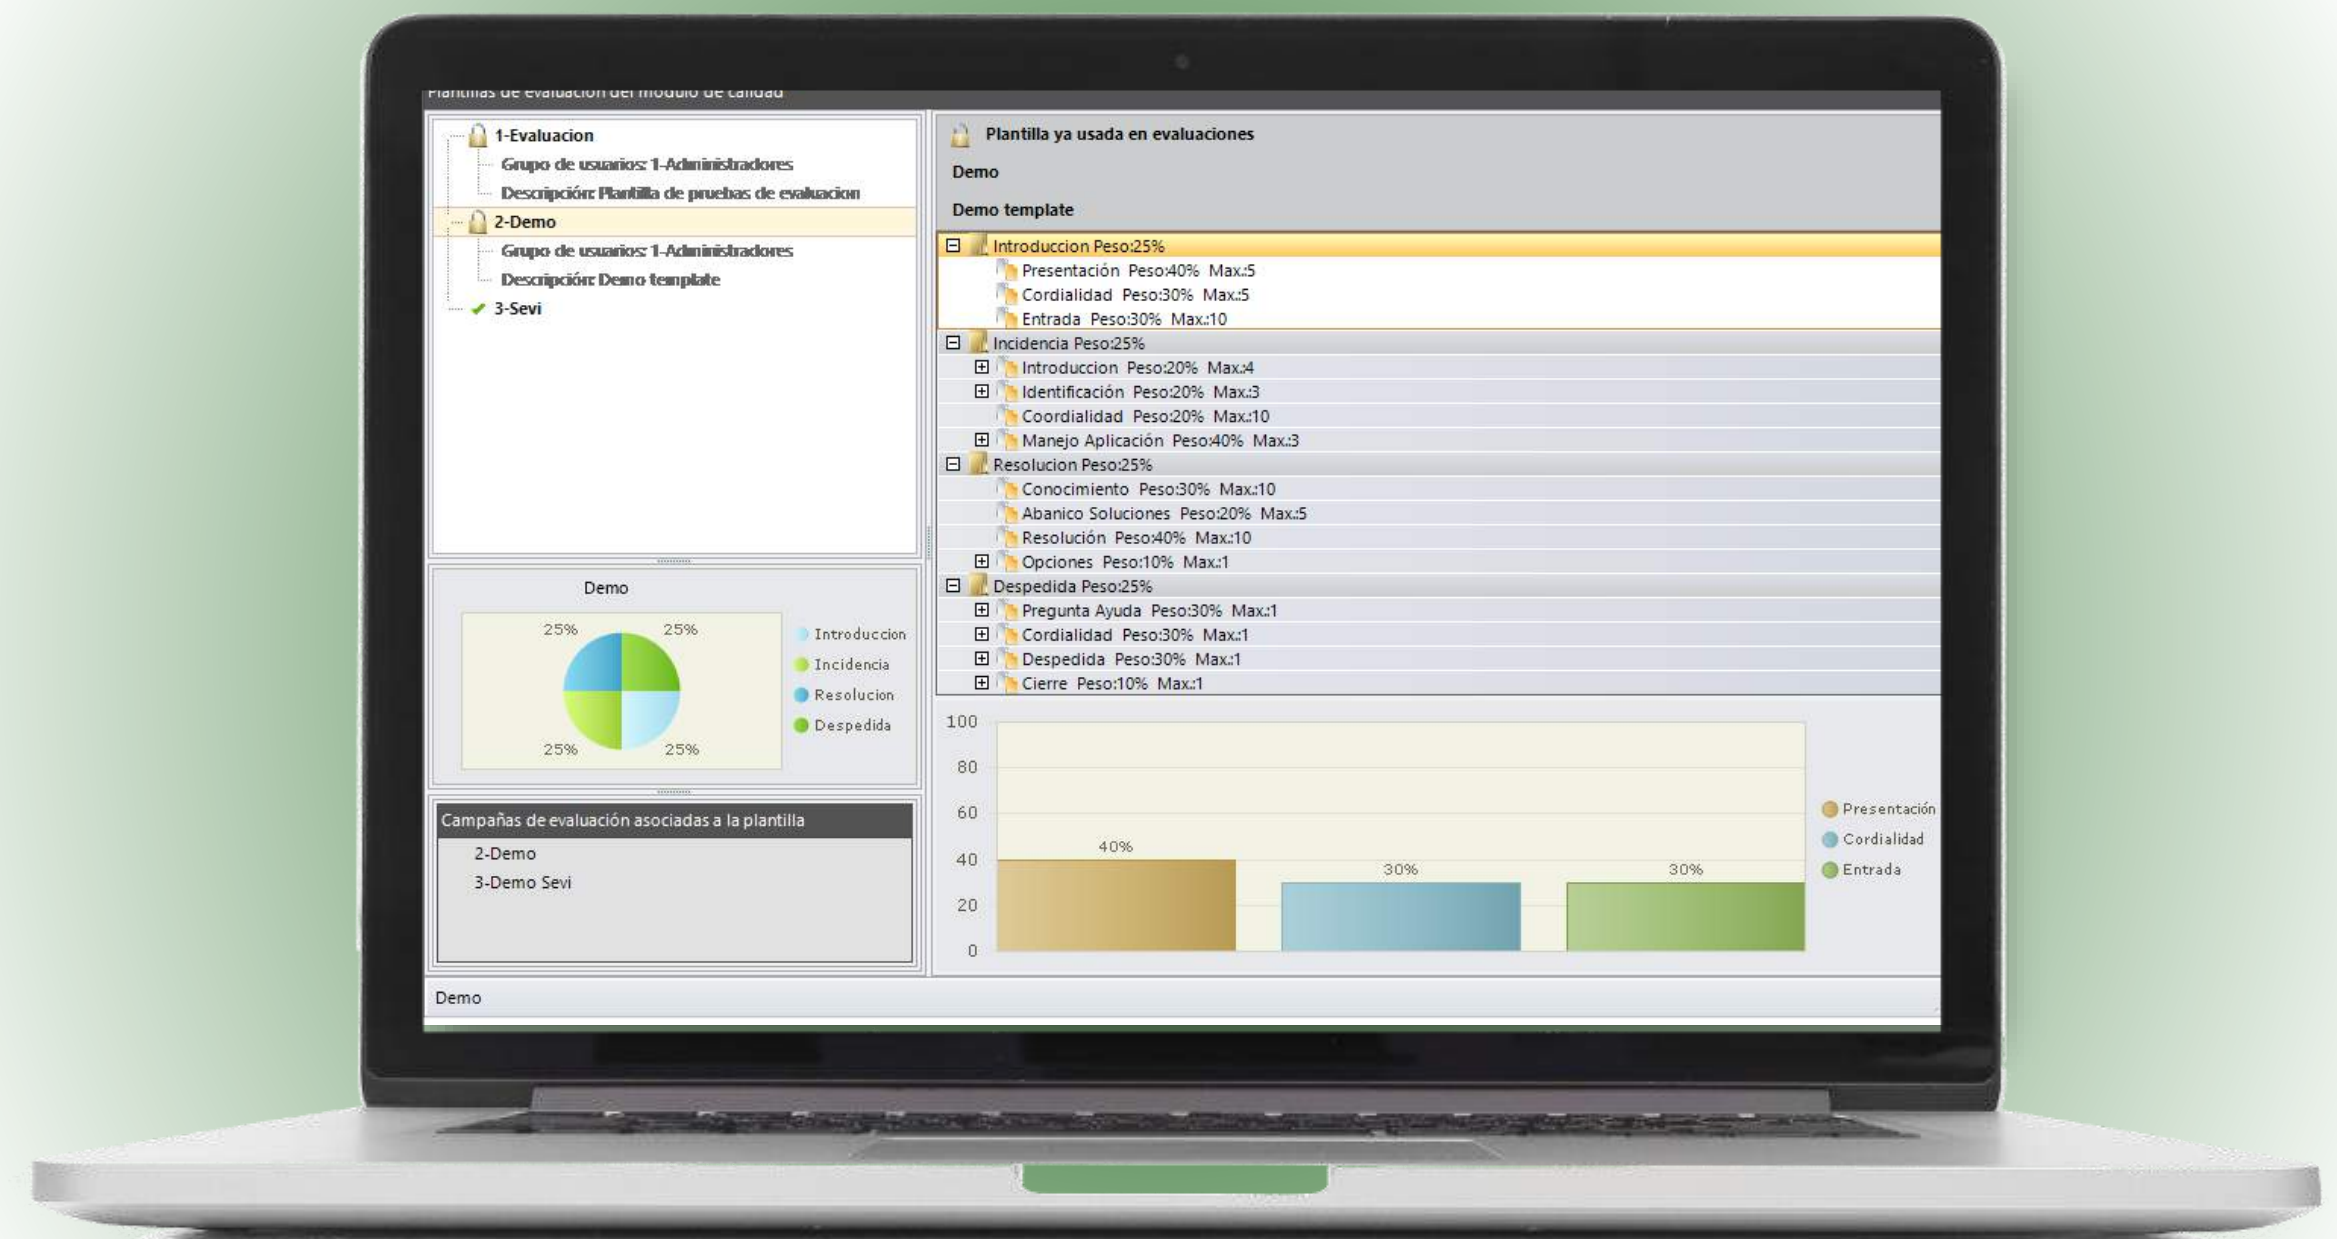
Plantillas de evaluación del módulo de calidad

1-Evaluacion
Grupo de usuarios: 1-Administradores
Descripción: Plantilla de pruebas de evaluacion
2-Demo
Grupo de usuarios: 1-Administradores
Descripción: Demo template
3-Sevi

Demo

25%
25%
25%
25%

Introduccion
Incidencia
Resolucion
Despedida

Campañas de evaluación asociadas a la plantilla
2-Demo
3-Demo Sevi

Plantilla ya usada en evaluaciones
Demo
Demo template

Introduccion Peso:25%
Presentación Peso:40% Max.:5
Cordialidad Peso:30% Max.:5
Entrada Peso:30% Max.:10
Incidencia Peso:25%
Introduccion Peso:20% Max.:4
Identificación Peso:20% Max.:3
Coordialidad Peso:20% Max.:10
Manejo Aplicación Peso:40% Max.:3
Resolucion Peso:25%
Conocimiento Peso:30% Max.:10
Abanico Soluciones Peso:20% Max.:5
Resolución Peso:40% Max.:10
Opciones Peso:10% Max.:1
Despedida Peso:25%
Pregunta Ayuda Peso:30% Max.:1
Cordialidad Peso:30% Max.:1
Despedida Peso:30% Max.:1
Cierre Peso:10% Max.:1

100
80
60
40
20
0
40%
30%
30%

Presentación
Cordialidad
Entrada

Demo